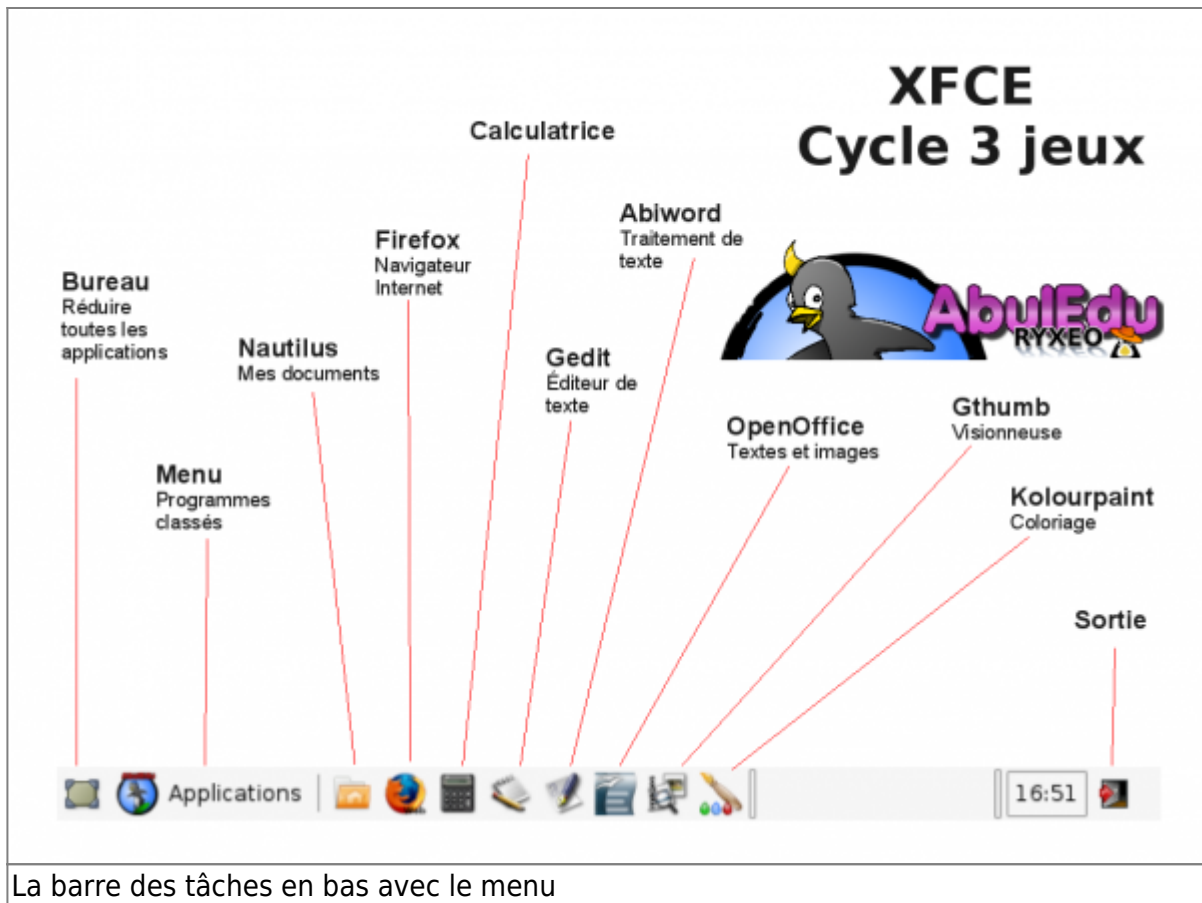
XFCE
Cycle 3 jeux

Calculatrice

Abiword
Traitement de texte

Firefox
Navigateur Internet

Bureau
Réduire toutes les applications

Nautilus
Mes documents

AbulEdu
RYXEO

Gedit
Éditeur de texte

OpenOffice
Textes et images

Gthumb
Visionneuse

Menu
Programmes classés

Kolourpaint
Coloriage

Sortie

Applications

16:51

La barre des tâches en bas avec le menu